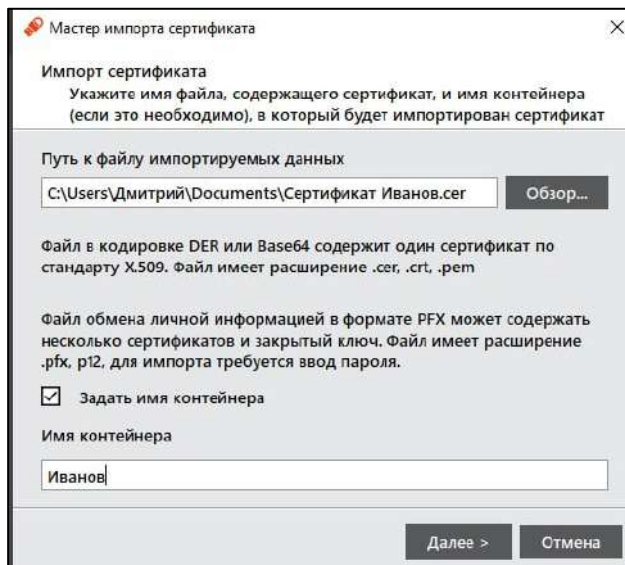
Мастер импорта сертификата

Импорт сертификата
Укажите имя файла, содержащего сертификат, и имя контейнера (если это необходимо), в который будет импортирован сертификат

Путь к файлу импортируемых данных

C:\Users\Дмитрий\Documents\Сертификат Иванов.cer

Обзор...

Файл в кодировке DER или Base64 содержит один сертификат по стандарту X.509. Файл имеет расширение .cer, .crt, .pem

Файл обмена личной информацией в формате PFX может содержать несколько сертификатов и закрытый ключ. Файл имеет расширение .pfx, p12, для импорта требуется ввод пароля.

Задать имя контейнера

Имя контейнера

Иванов

Далее >

Отмена